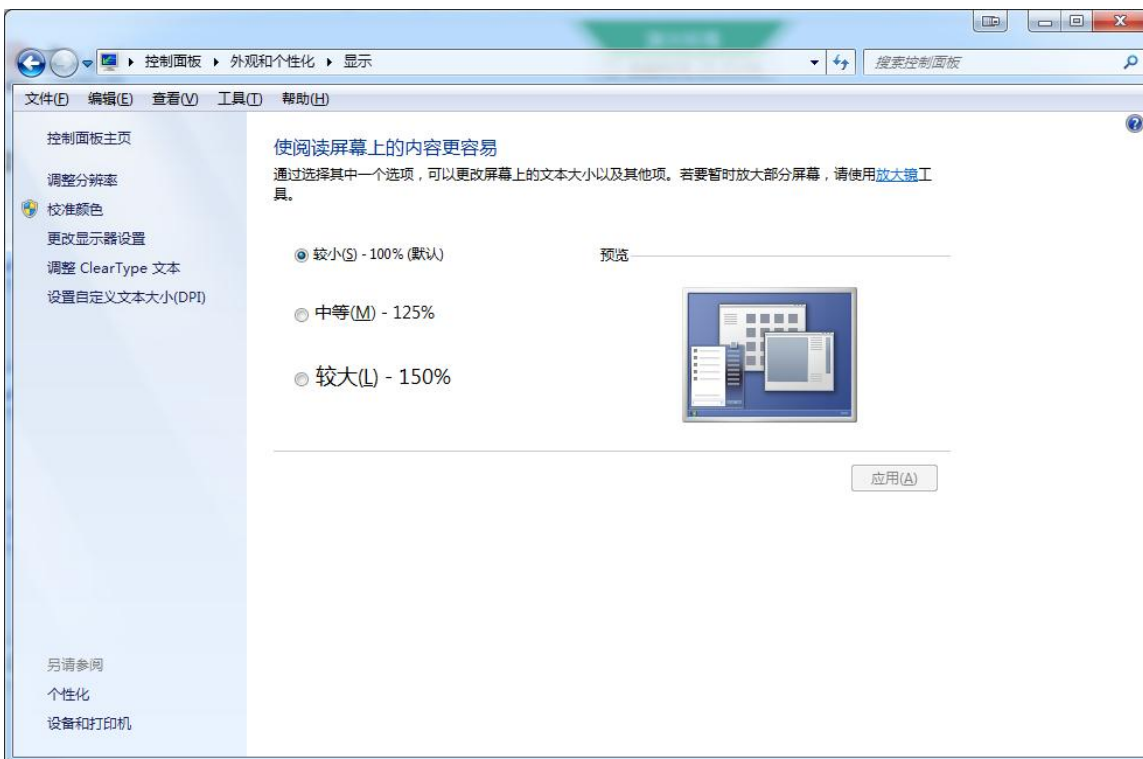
▸ 控制面板 ▸ 外观和个性化 ▸ 显示

搜索控制面板

文件(F) 编辑(E) 查看(V) 工具(T) 帮助(H)

控制面板主页

调整分辨率

校准颜色

更改显示器设置

调整 ClearType 文本

设置自定义文本大小(DPI)

使阅读屏幕上的内容更容易

通过选择其中一个选项，可以更改屏幕上的文本大小以及其他项。若要暂时放大部分屏幕，请使用放大镜工具。

较小(S) - 100% (默认)

中等(M) - 125%

较大(L) - 150%

预览

应用(A)

另请参阅

个性化

设备和打印机